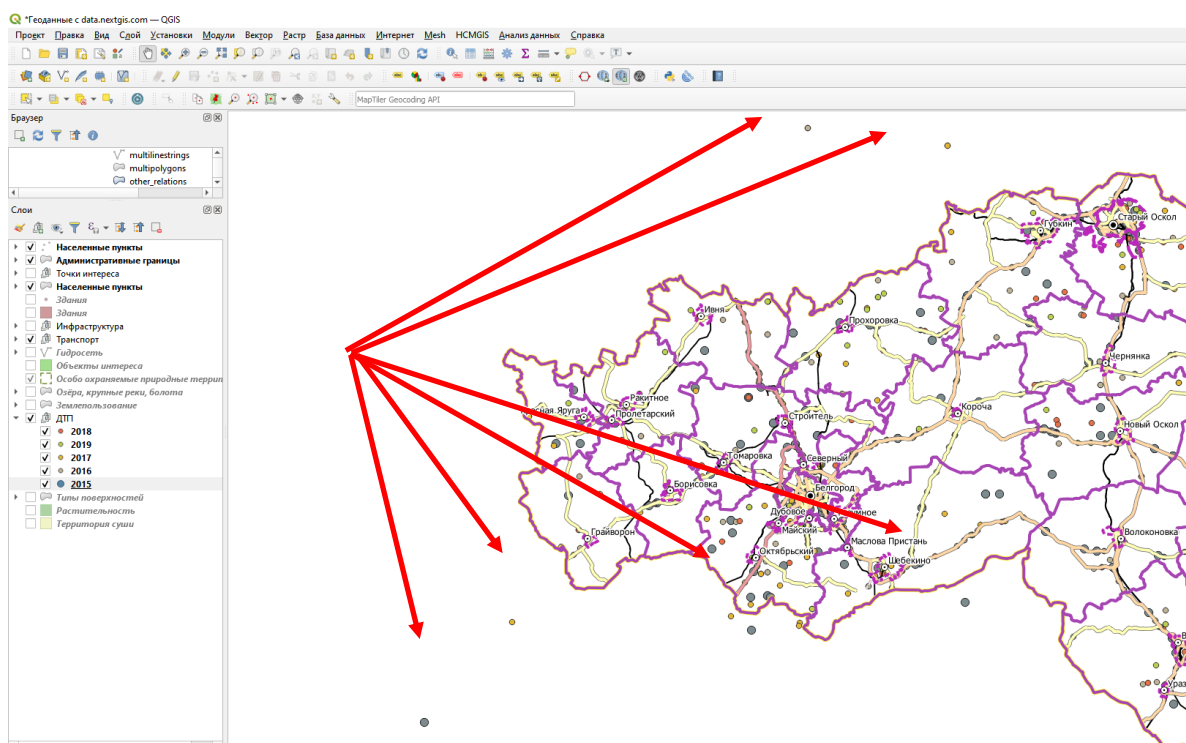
*Геоданные с data.nextgis.com — QGIS

Проект Правка Вид Слой Установки Модули Вектор Растр База данных Интернет Mesh HCMGIS Анализ данных Справка

MapTiler Geocoding API

Браузер

multilinestrings
multipolygons
other_relations

Слои

Населенные пункты
Административные границы
Точки интереса
Населенные пункты
Здания
Здания
Инфраструктура
Транспорт
Гидросеть
Объекты интереса
Особо охраняемые природные террит
Озёра, крупные реки, болота
Землепользование
ДТП
2018
2019
2017
2016
2015
Типы поверхностей
Растительность
Территория суши

Губкин
Старый Оскол
Ивня
Прохоровка
Чернянка
Ракитное
Красная Яруга
Пролетарский
Строитель
Короча
Новый Оскол
Томаровка
Северный
Белгород
Борисовка
Дубовое
Разумное
Грайворон
Майский
Маслова Пристань
Волоконовка
Октябрьский
Шебекино
Уразово